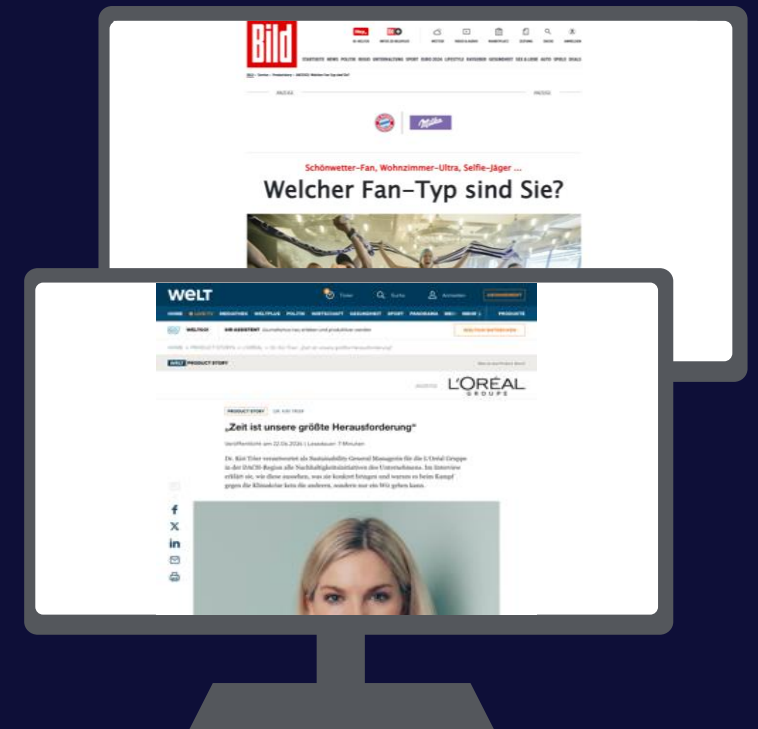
Bild

Schönwetter-Fan, Wohnzimmer-Ultra, Selfie-Jäger ...

Welcher Fan-Typ sind Sie?

WELT

Ticker Suche Anmelden ABONNEMENT

HOME LIVE TV MEDIATHEK WELTPLUS POLITIK WIRTSCHAFT GESUNDHEIT SPORT PANORAMA

WELT PRODUCT STORY

L'ORÉAL GROUPE

PRODUCT STORY

„Zeit ist unsere größte Herausforderung“

Veröffentlicht am 22.05.2024 | Lesedauer: 7 Minuten

Dr. Kiri Trier verantwortet als Sustainability General Managerin für die L'Oréal Gruppe in der DACH-Region alle Nachhaltigkeitsinitiativen des Unternehmens. Im Interview erklärt sie, wie diese aussehen, was sie konkret bringen und warum es beim Kampf gegen die Klimakrise kein die anderen, sondern nur ein Wir geben kann.

f
X
in